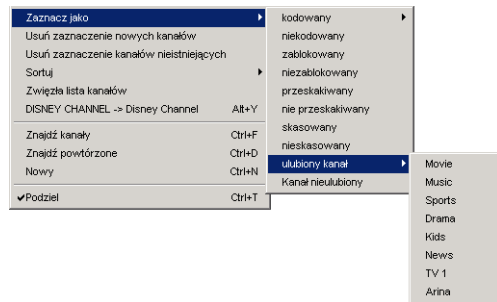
Zaznacz jako
Usuń zaznaczenie nowych kanałów
Usuń zaznaczenie kanałów nieistniejących
Sortuj
Zwięzła lista kanałów
DISNEY CHANNEL -> Disney Channel Alt+Y
Znajdź kanały Ctrl+F
Znajdź powtórzone Ctrl+D
Nowy Ctrl+N
✔Podziel Ctrl+T

kodowany
niekodowany
zablokowany
niezablokowany
przeskakiwany
nie przeskakiwany
skasowany
nieskasowany
ulubiony kanał
Kanał nieulubiony

Movie
Music
Sports
Drama
Kids
News
TV 1
Arina